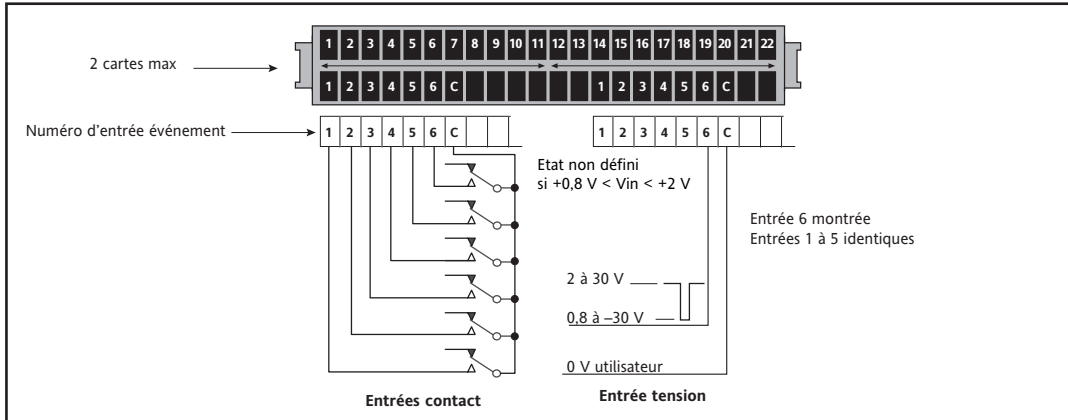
2 cartes max

1 2 3 4 5 6 7 8 9 10 11 12 13 14 15 16 17 18 19 20 21 22

1 2 3 4 5 6 C

1 2 3 4 5 6 C

Numéro d'entrée événement

1 2 3 4 5 6 C

1 2 3 4 5 6 C

Etat non défini si +0,8 V < Vin < +2 V

Entrée 6 montrée
Entrées 1 à 5 identiques

2 à 30 V

0,8 à –30 V

0 V utilisateur

Entrées contact

Entrée tension